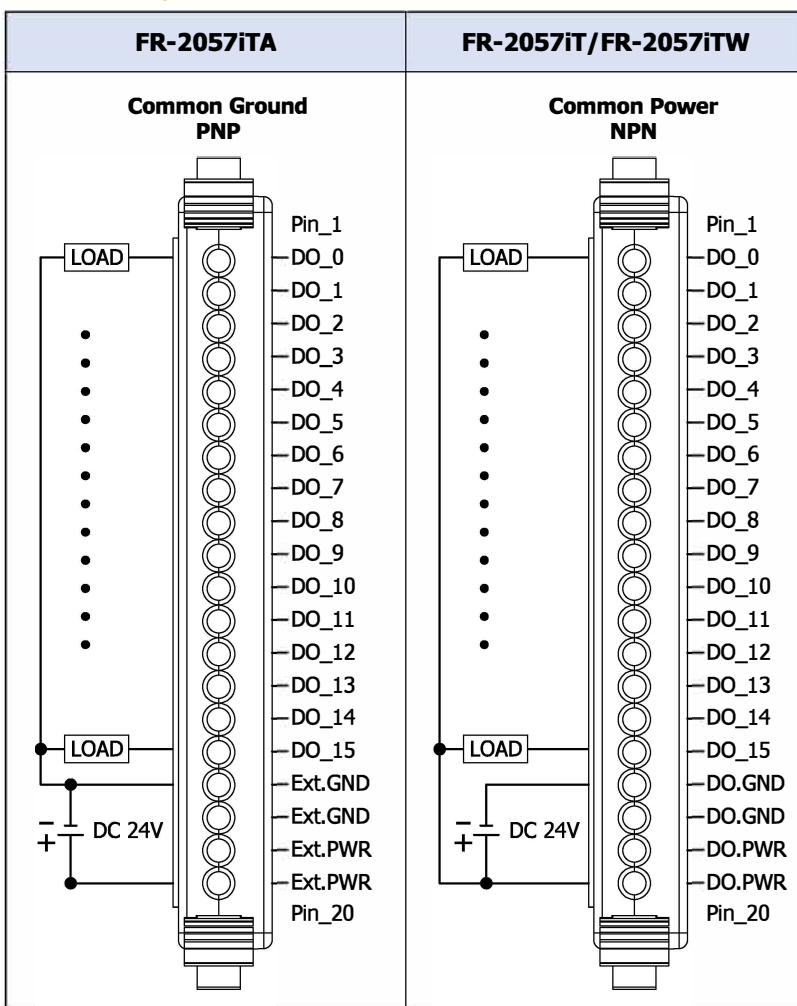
| FR-2057iTA | FR-2057iT/FR-2057iTW |
|---|---|

Common Ground
PNP

LOAD
LOAD
DC 24V

Pin_1
DO_0
DO_1
DO_2
DO_3
DO_4
DO_5
DO_6
DO_7
DO_8
DO_9
DO_10
DO_11
DO_12
DO_13
DO_14
DO_15
Ext.GND
Ext.GND
Ext.PWR
Ext.PWR
Pin_20

Common Power
NPN

LOAD
LOAD
DC 24V

Pin_1
DO_0
DO_1
DO_2
DO_3
DO_4
DO_5
DO_6
DO_7
DO_8
DO_9
DO_10
DO_11
DO_12
DO_13
DO_14
DO_15
DO.GND
DO.GND
DO.PWR
DO.PWR
Pin_20